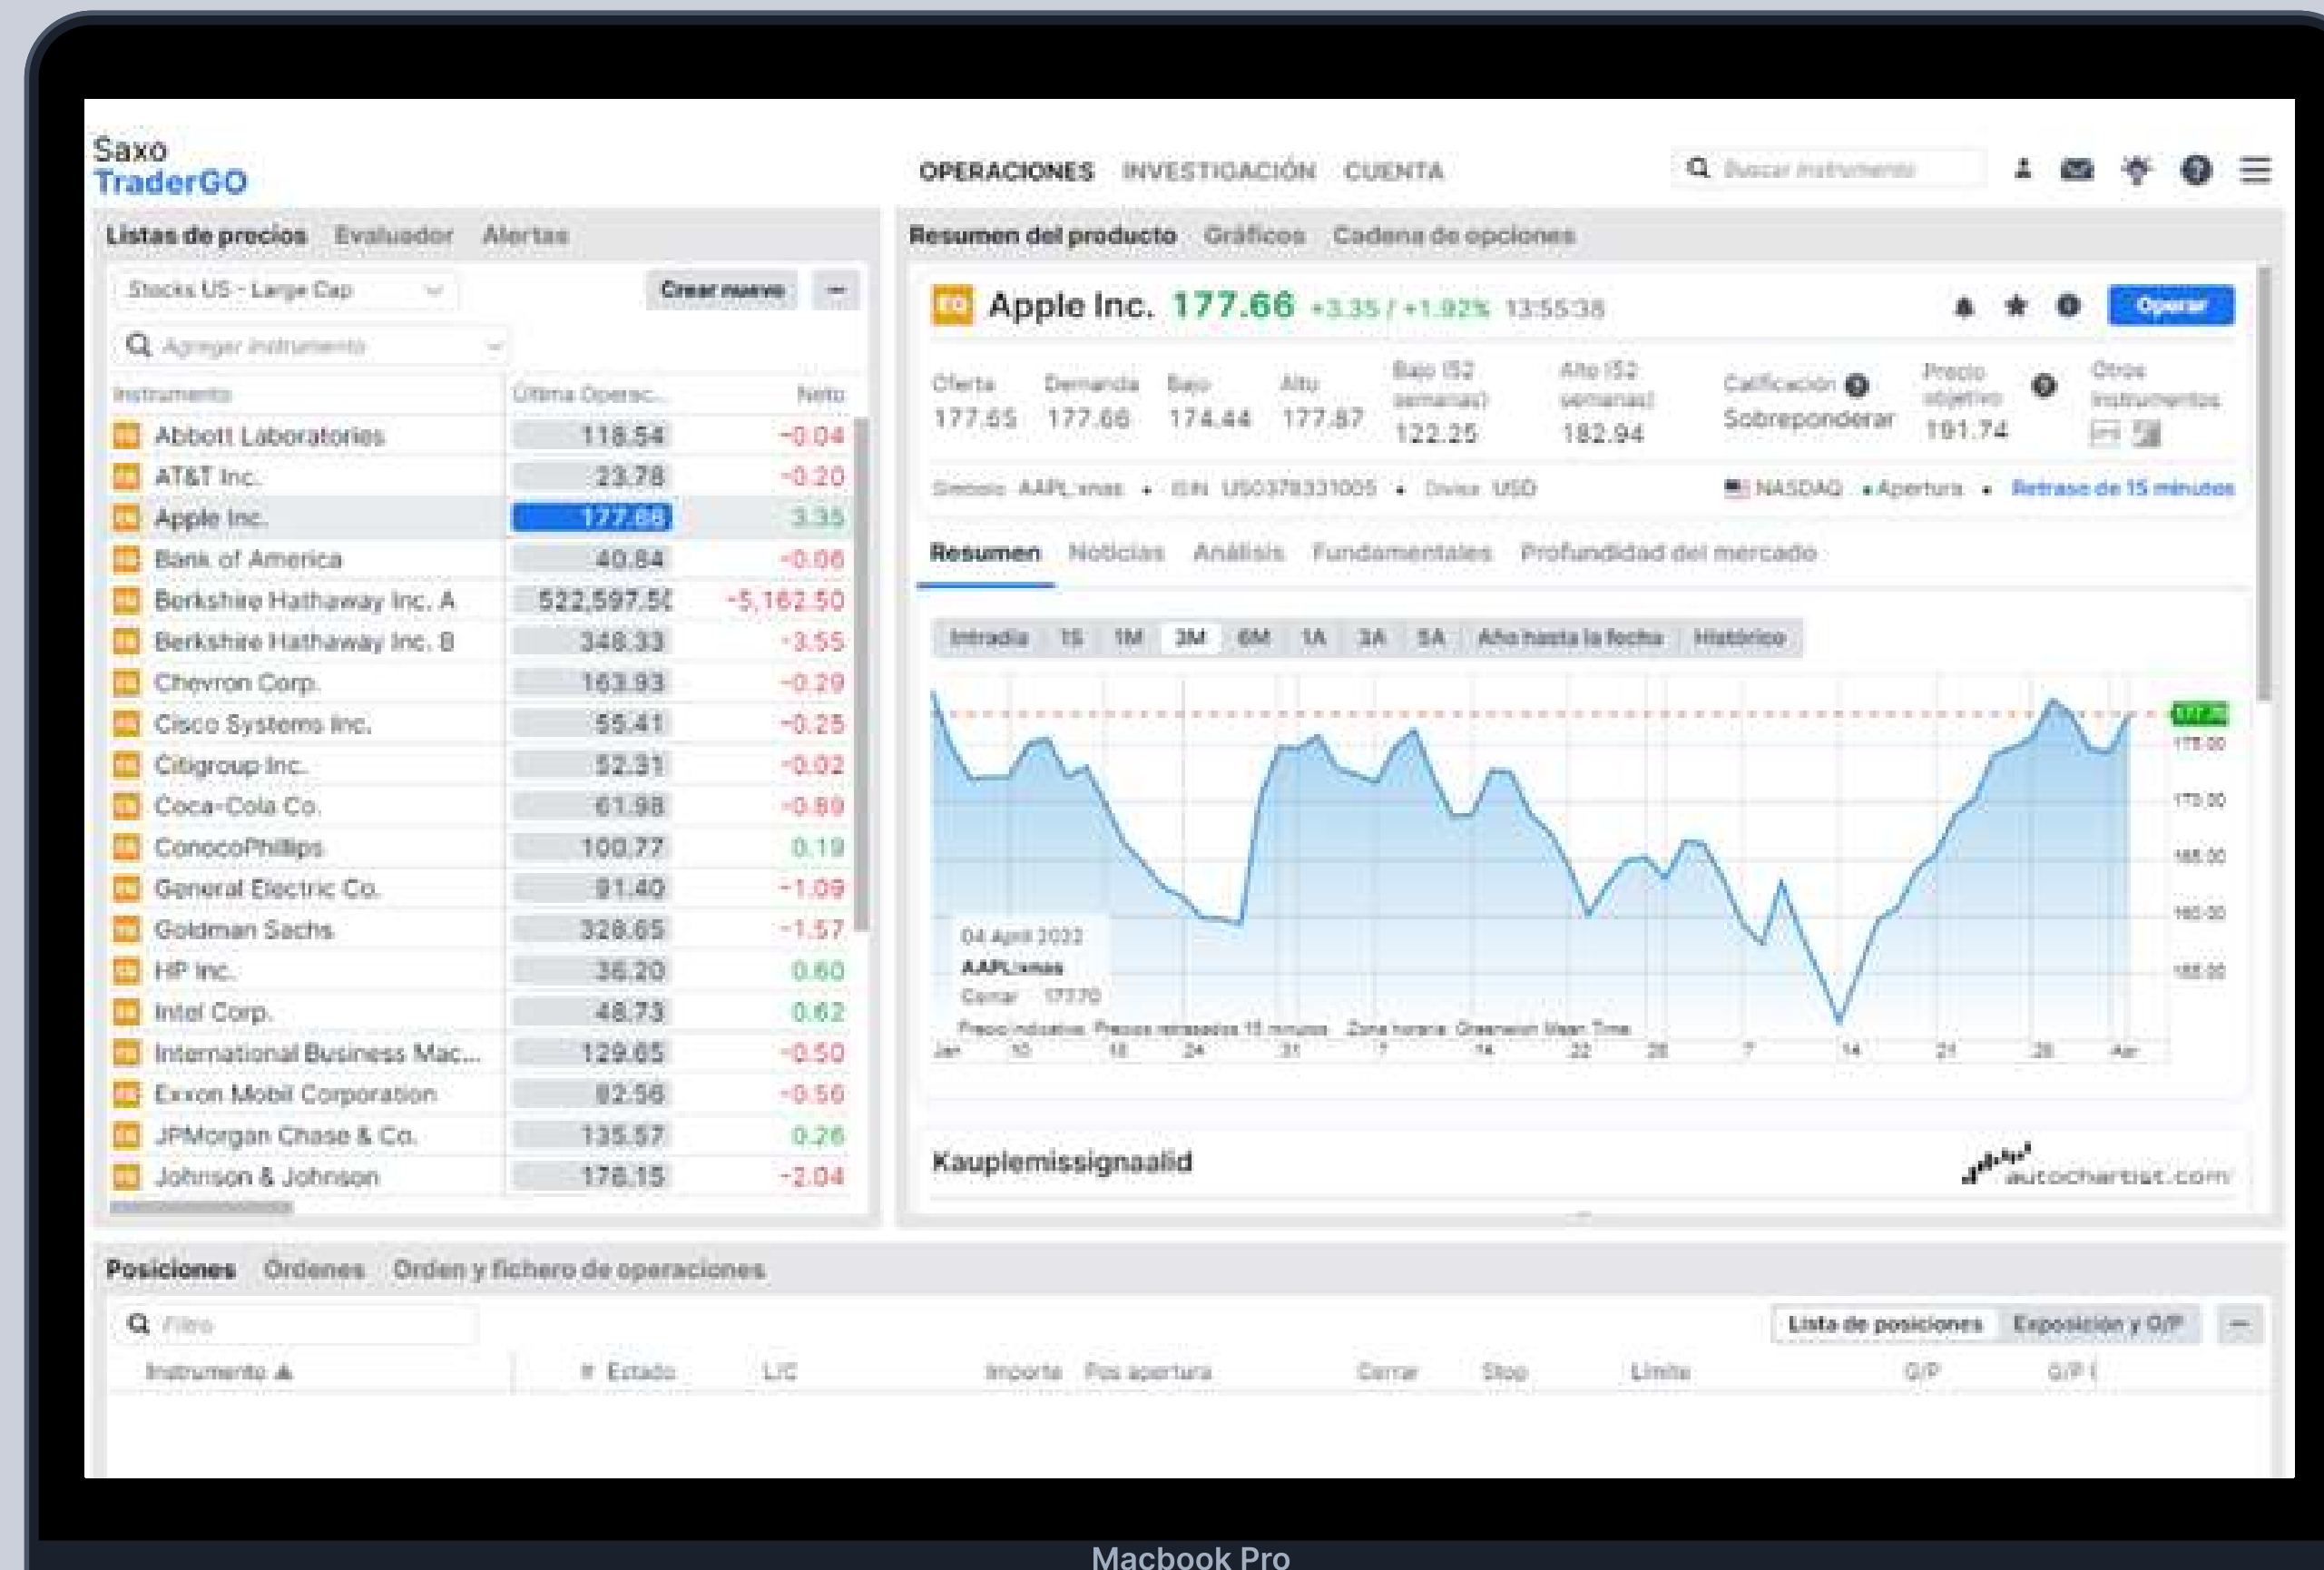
Saxo
TraderGO

OPERACIONES INVESTIGACIÓN CUENTA

Buscar instrumento

Listas de precios Evaluador Alertas

Stocks US - Large Cap

Crear nuevo

Agregar instrumento

| Instrumento | Última Operac... | Neto |
|---|---|---|
| Abbott Laboratories | 118.54 | -0.04 |
| AT&T Inc. | 23.78 | -0.20 |
| Apple Inc. | 177.66 | 3.35 |
| Bank of America | 40.84 | -0.06 |
| Berkshire Hathaway Inc. A | 522,597.5( | -5,162.50 |
| Berkshire Hathaway Inc. B | 348.33 | -3.55 |
| Chevron Corp. | 163.93 | -0.29 |
| Cisco Systems Inc. | 55.41 | -0.25 |
| Citigroup Inc. | 52.31 | -0.02 |
| Coca-Cola Co. | 61.98 | -0.89 |
| ConocoPhillips | 100.77 | 0.19 |
| General Electric Co. | 91.40 | -1.09 |
| Goldman Sachs | 328.65 | -1.57 |
| HP Inc. | 36.20 | 0.60 |
| Intel Corp. | 48.73 | 0.62 |
| International Business Mac... | 129.65 | -0.50 |
| Exxon Mobil Corporation | 82.56 | -0.56 |
| JPMorgan Chase & Co. | 135.57 | 0.26 |
| Johnson & Johnson | 178.15 | -2.04 |

Resumen del producto Gráficos Cadena de opciones

EQ Apple Inc. 177.66 +3.35 / +1.92% 13:55:38

Operar

| Oferta | Demanda | Bajo | Alto | Bajo (52 semanas) | Alto (52 semanas) | Calificación | Precio objetivo | Otros instrumentos |
|---|---|---|---|---|---|---|---|---|
| 177.65 | 177.66 | 174.44 | 177.87 | 122.25 | 182.94 | Sobreponderar | 191.74 | |

Símbolo: AAPL:xnas • ISIN: US0378331005 • Divisa: USD NASDAQ • Apertura • Retraso de 15 minutos

Resumen Noticias Análisis Fundamentales Profundidad del mercado

Intradía 1S 1M 3M 6M 1A 3A 5A Año hasta la fecha Histórico

04 April 2022
AAPL:xnas
Cerrar 177.70

Precio indicativo. Precios retrasados 15 minutos. Zona horaria: Greenwich Mean Time

Jan 10 18 24 31 7 14 22 28 7 14 21 28 Apr

177.70
175.00
170.00
165.00
160.00
155.00

Kauplemissignaalid

autochartist.com

Posiciones Órdenes Orden y fichero de operaciones

Filtro

Lista de posiciones Exposición y G/P

Instrumento # Estado L/C Importe Pos apertura Cerrar Stop Límite G/P G/P (

Macbook Pro